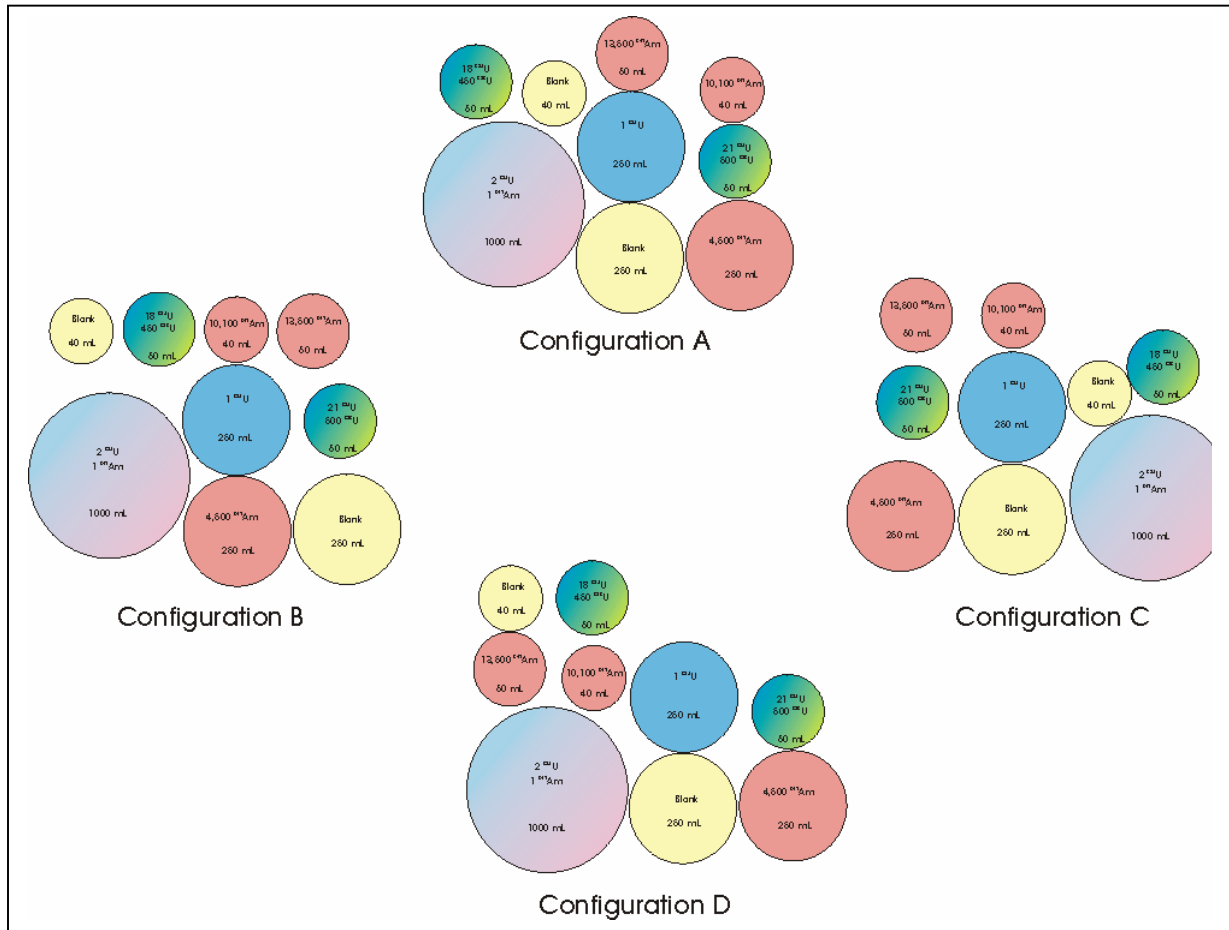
$18\ ^{233}U$
$450\ ^{238}U$
50 mL

Blank
40 mL

$13,500\ ^{241}Am$
50 mL

$10,100\ ^{241}Am$
40 mL

$1\ ^{233}U$
250 mL

$21\ ^{233}U$
$500\ ^{238}U$
50 mL

$2\ ^{233}U$
$1\ ^{241}Am$
1000 mL

Blank
250 mL

$4,500\ ^{241}Am$
250 mL

Configuration A

Blank
40 mL

$18\ ^{233}U$
$450\ ^{238}U$
50 mL

$10,100\ ^{241}Am$
40 mL

$13,500\ ^{241}Am$
50 mL

$1\ ^{233}U$
250 mL

$21\ ^{233}U$
$500\ ^{238}U$
50 mL

$2\ ^{233}U$
$1\ ^{241}Am$
1000 mL

$4,500\ ^{241}Am$
250 mL

Blank
250 mL

Configuration B

$13,500\ ^{241}Am$
50 mL

$10,100\ ^{241}Am$
40 mL

$21\ ^{233}U$
$500\ ^{238}U$
50 mL

$1\ ^{233}U$
250 mL

Blank
40 mL

$18\ ^{233}U$
$450\ ^{238}U$
50 mL

$4,500\ ^{241}Am$
250 mL

Blank
250 mL

$2\ ^{233}U$
$1\ ^{241}Am$
1000 mL

Configuration C

Blank
40 mL

$18\ ^{233}U$
$450\ ^{238}U$
50 mL

$13,500\ ^{241}Am$
50 mL

$10,100\ ^{241}Am$
40 mL

$1\ ^{233}U$
250 mL

$21\ ^{233}U$
$500\ ^{238}U$
50 mL

$2\ ^{233}U$
$1\ ^{241}Am$
1000 mL

Blank
250 mL

$4,500\ ^{241}Am$
250 mL

Configuration D